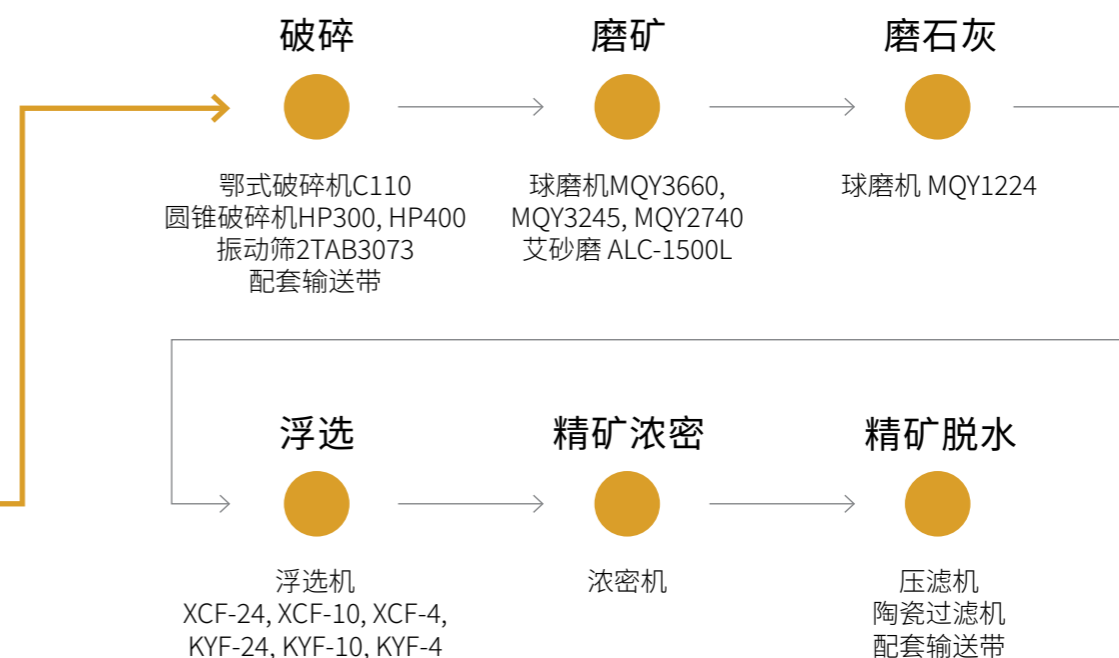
破碎

鄂式破碎机C110
圆锥破碎机HP300, HP400
振动筛2TAB3073
配套输送带

磨矿

球磨机MQY3660, MQY3245, MQY2740
艾砂磨 ALC-1500L

磨石灰

球磨机 MQY1224

浮选

浮选机
XCF-24, XCF-10, XCF-4, KYF-24, KYF-10, KYF-4

精矿浓密

浓密机

精矿脱水

压滤机
陶瓷过滤机
配套输送带